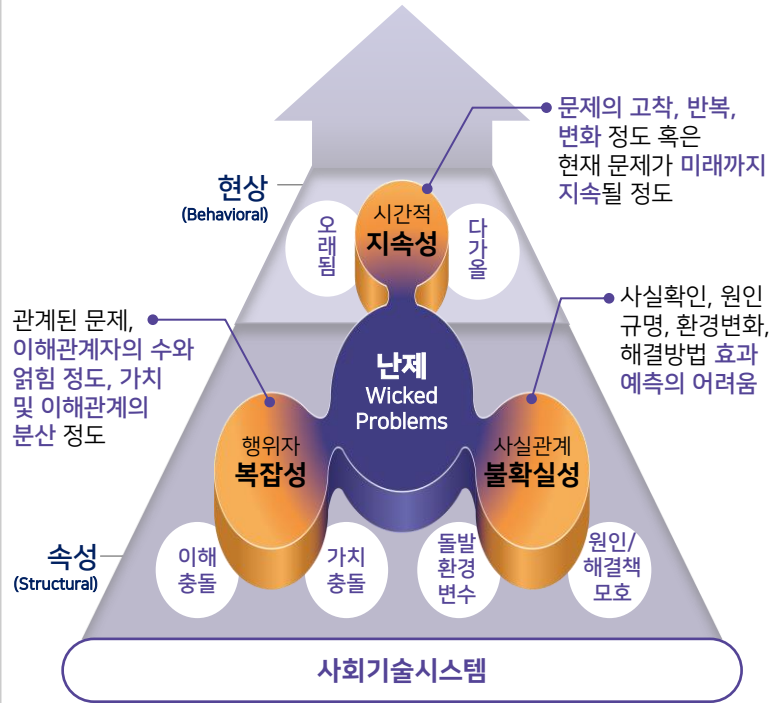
현상
(Behavioral)

문제의 고착, 반복, 변화 정도 혹은 현재 문제가 미래까지 지속될 정도

오래됨

시간적
지속성

다가올

관계된 문제, 이해관계자의 수와 얽힘 정도, 가치 및 이해관계의 분산 정도

사실확인, 원인 규명, 환경변화, 해결방법 효과 예측의 어려움

난제
Wicked
Problems

행위자
복잡성

사실관계
불확실성

속성
(Structural)

이해
충돌

가치
충돌

돌발
환경
변수

원인/
해결책
모호

사회기술시스템